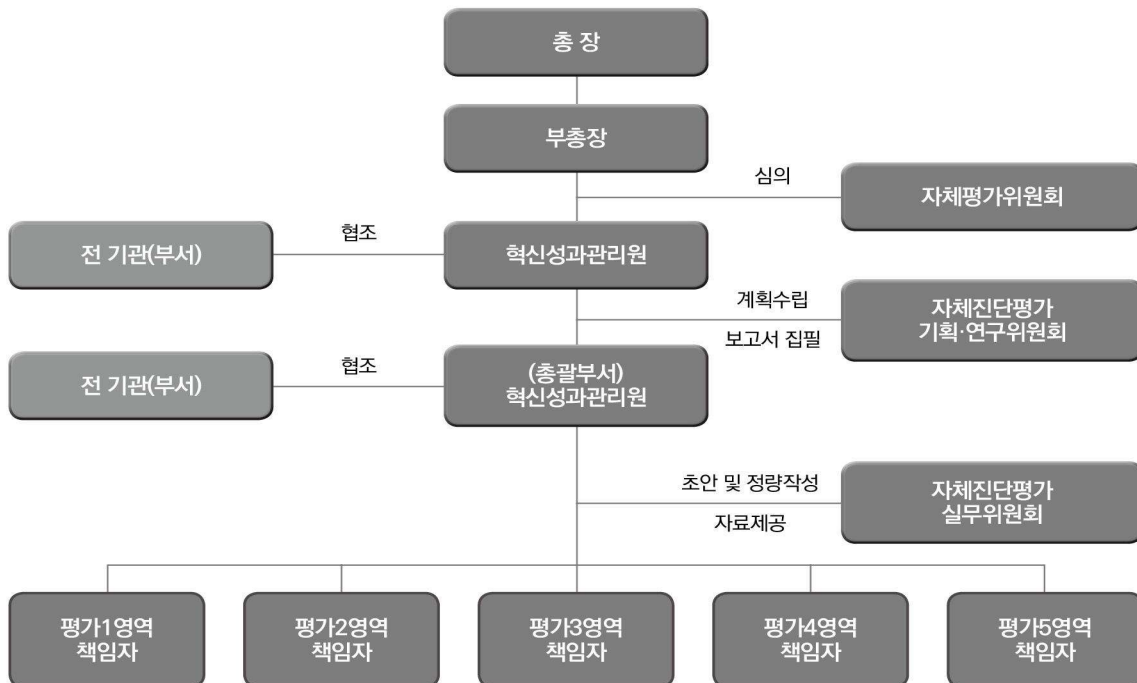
총 장

부총장

심의

자체평가위원회

전 기관(부서)

협조

혁신성과관리원

계획수립

보고서 집필

자체진단평가 기획·연구위원회

전 기관(부서)

협조

(총괄부서) 혁신성과관리원

초안 및 정량작성

자료제공

자체진단평가 실무위원회

평가1영역 책임자

평가2영역 책임자

평가3영역 책임자

평가4영역 책임자

평가5영역 책임자